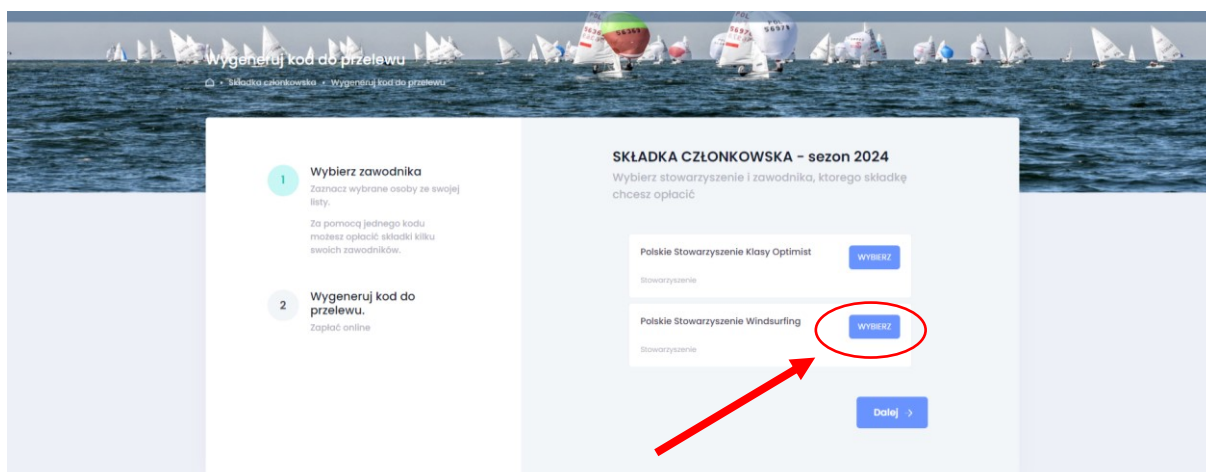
Wygeneruj kod do przelewu

Składka członkowska • Wygeneruj kod do przelewu

1

Wybierz zawodnika

Zaznacz wybrane osoby ze swojej listy.

Za pomocą jednego kodu możesz opłacić składki kilku swoich zawodników.

2

Wygeneruj kod do przelewu.

Zapłać online

SKŁADKA CZŁONKOWSKA - sezon 2024

Wybierz stowarzyszenie i zawodnika, którego składkę chcesz opłacić

Polskie Stowarzyszenie Klasy Optimist

WYBIERZ

Stowarzyszenie

Polskie Stowarzyszenie Windsurfing

WYBIERZ

Stowarzyszenie

Dalej ›